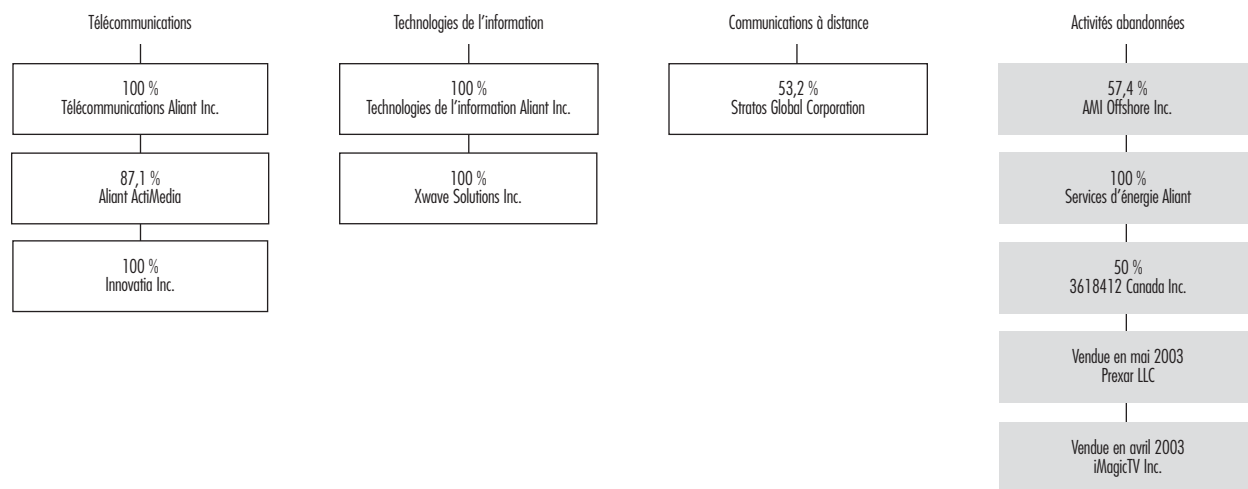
Télécommunications

100 %
Télécommunications Aliant Inc.

87,1 %
Aliant ActiMedia

100 %
Innovatia Inc.

Technologies de l'information

100 %
Technologies de l'information Aliant Inc.

100 %
Xwave Solutions Inc.

Communications à distance

53,2 %
Stratos Global Corporation

Activités abandonnées

57,4 %
AMI Offshore Inc.

100 %
Services d'énergie Aliant

50 %
3618412 Canada Inc.

Vendue en mai 2003
Prexar LLC

Vendue en avril 2003
iMagicTV Inc.